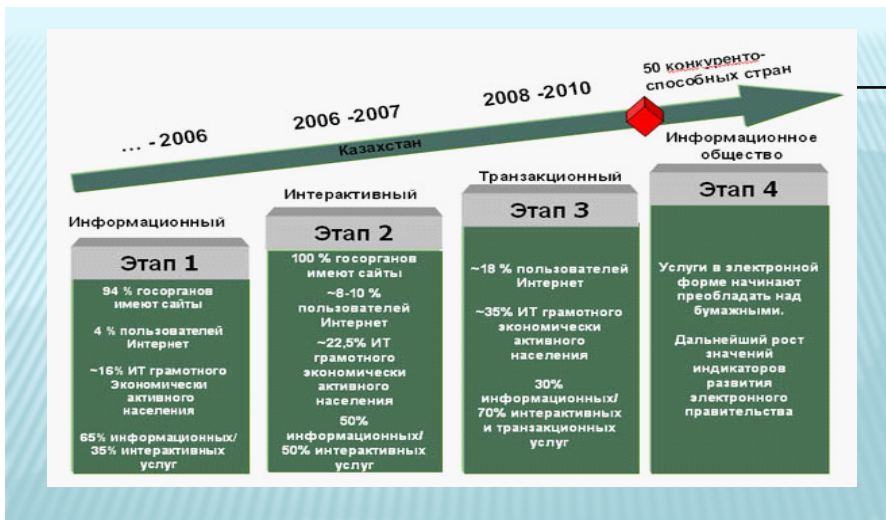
50 конкурентоспособных стран

... - 2006

2006 -2007

2008 -2010

Казахстан

Информационное общество

Информационный

Интерактивный

Транзакционный

Этап 1

94 % госорганов имеют сайты

4 % пользователей Интернет

~16% ИТ грамотного Экономически активного населения

65% информационных/ 35% интерактивных услуг

Этап 2

100 % госорганов имеют сайты

~8-10 % пользователей Интернет

~22,5% ИТ грамотного экономически активного населения

50% информационных/ 50% интерактивных услуг

Этап 3

~18 % пользователей Интернет

~35% ИТ грамотного экономически активного населения

30% информационных/ 70% интерактивных и транзакционных услуг

Этап 4

Услуги в электронной форме начинают преобладать над бумажными.

Дальнейший рост значений индикаторов развития электронного правительства